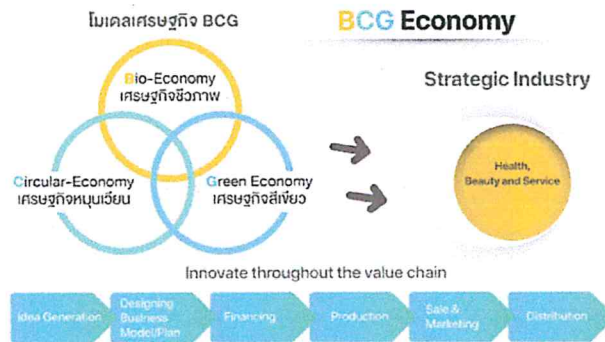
โมเดลเศรษฐกิจ BCG

BCG Economy

Bio-Economy
เศรษฐกิจชีวภาพ

Circular-Economy
เศรษฐกิจหมุนเวียน

Green Economy
เศรษฐกิจสีเขียว

Strategic Industry

Health, Beauty and Service

Innovate throughout the value chain

Idea Generation

Designing Business Model/Plan

Financing

Production

Sale & Marketing

Distribution